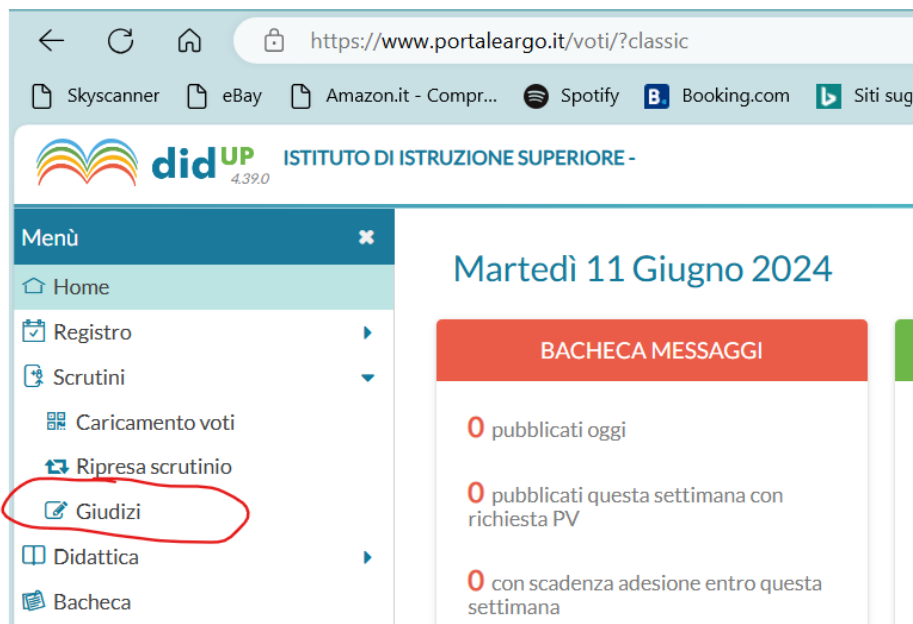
https://www.portaleargo.it/voti/?classic

Skyscanner eBay Amazon.it - Compr... Spotify Booking.com Siti sug

did UP 4.39.0 ISTITUTO DI ISTRUZIONE SUPERIORE -

Menù

Home

Registro

Scrutini

Caricamento voti

Ripresa scrutinio

Giudizi

Didattica

Bacheca

Martedì 11 Giugno 2024

BACHECA MESSAGGI

0 pubblicati oggi

0 pubblicati questa settimana con richiesta PV

0 con scadenza adesione entro questa settimana